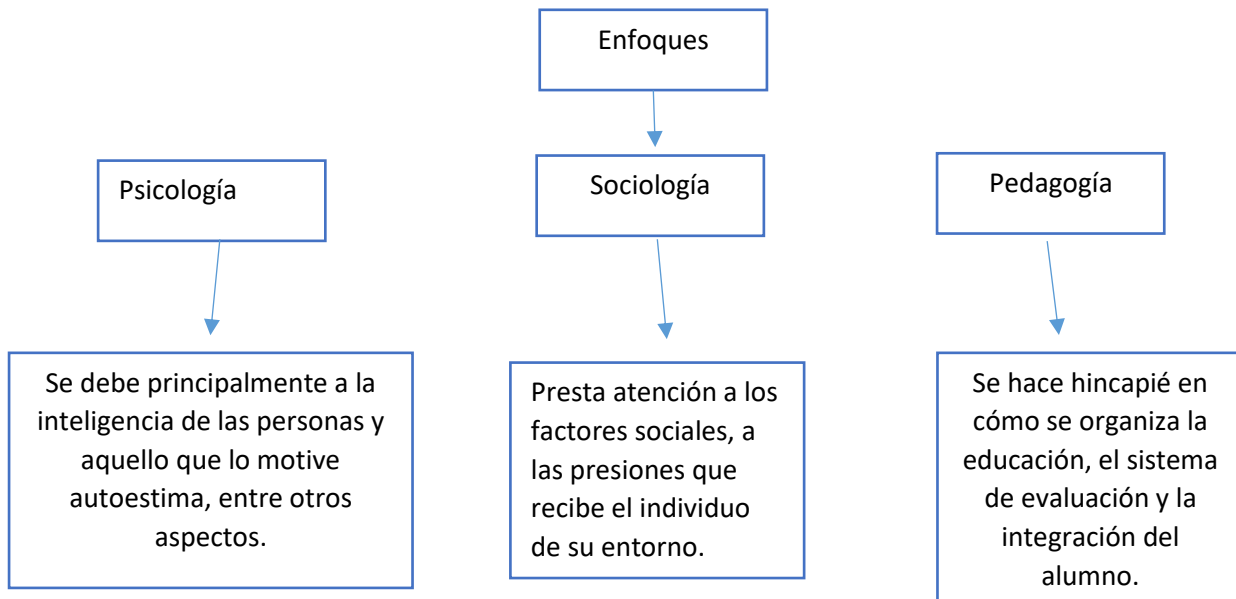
Enfoques

Psicología

Sociología

Pedagogía

Se debe principalmente a la inteligencia de las personas y aquello que lo motive autoestima, entre otros aspectos.

Presta atención a los factores sociales, a las presiones que recibe el individuo de su entorno.

Se hace hincapié en cómo se organiza la educación, el sistema de evaluación y la integración del alumno.